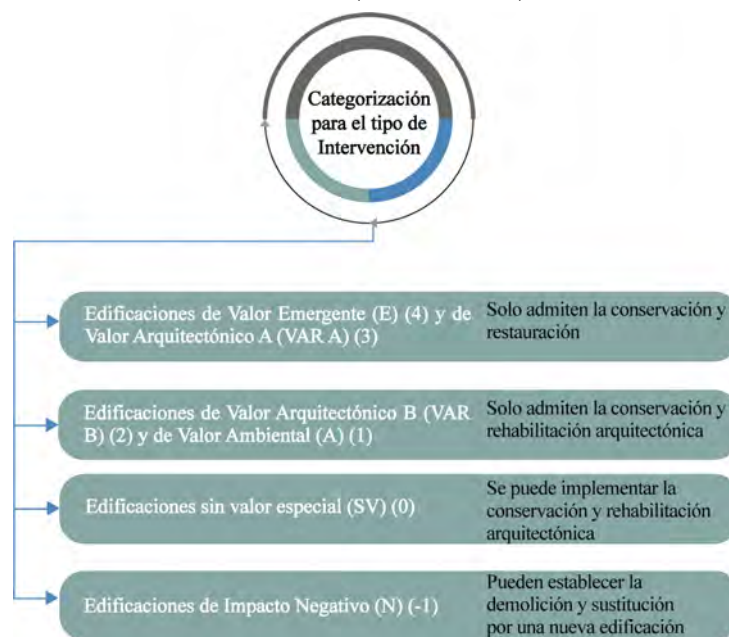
Categorización para el tipo de Intervención

Edificaciones de Valor Emergente (E) (4) y de Valor Arquitectónico A (VAR A) (3)

Solo admiten la conservación y restauración

Edificaciones de Valor Arquitectónico B (VAR B) (2) y de Valor Ambiental (A) (1)

Solo admiten la conservación y rehabilitación arquitectónica

Edificaciones sin valor especial (SV) (0)

Se puede implementar la conservación y rehabilitación arquitectónica

Edificaciones de Impacto Negativo (N) (-1)

Pueden establecer la demolición y sustitución por una nueva edificación